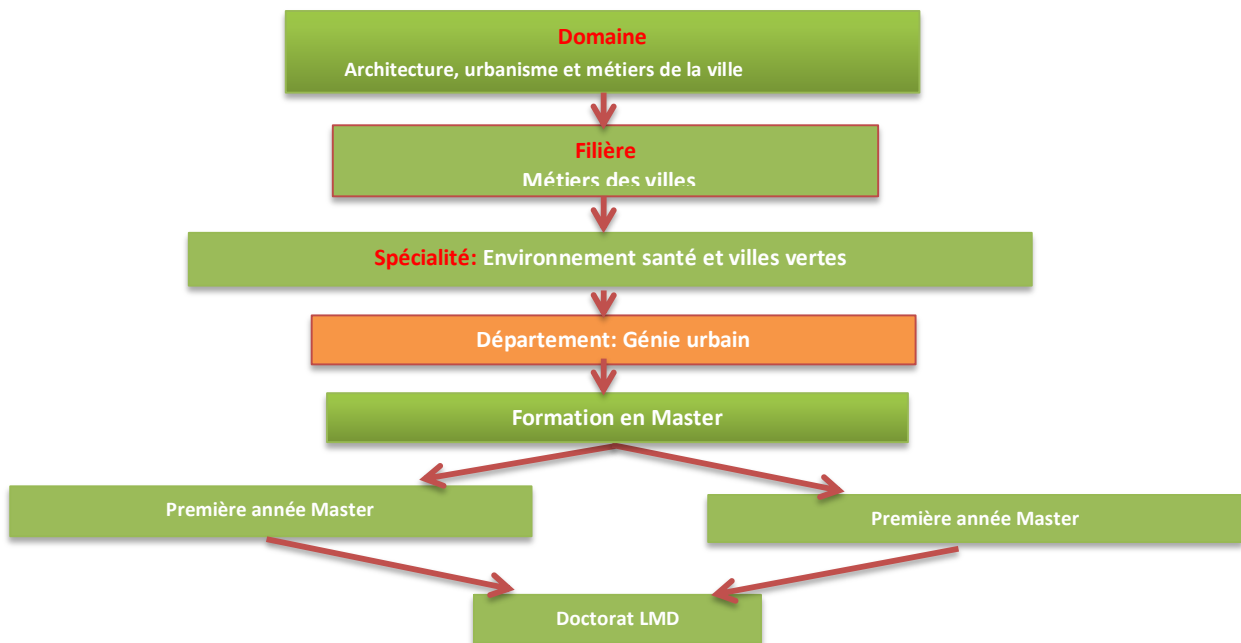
Domaine
Architecture, urbanisme et métiers de la ville

Filière
Métiers des villes

Spécialité: Environnement santé et villes vertes

Département: Génie urbain

Formation en Master

Première année Master

Première année Master

Doctorat LMD